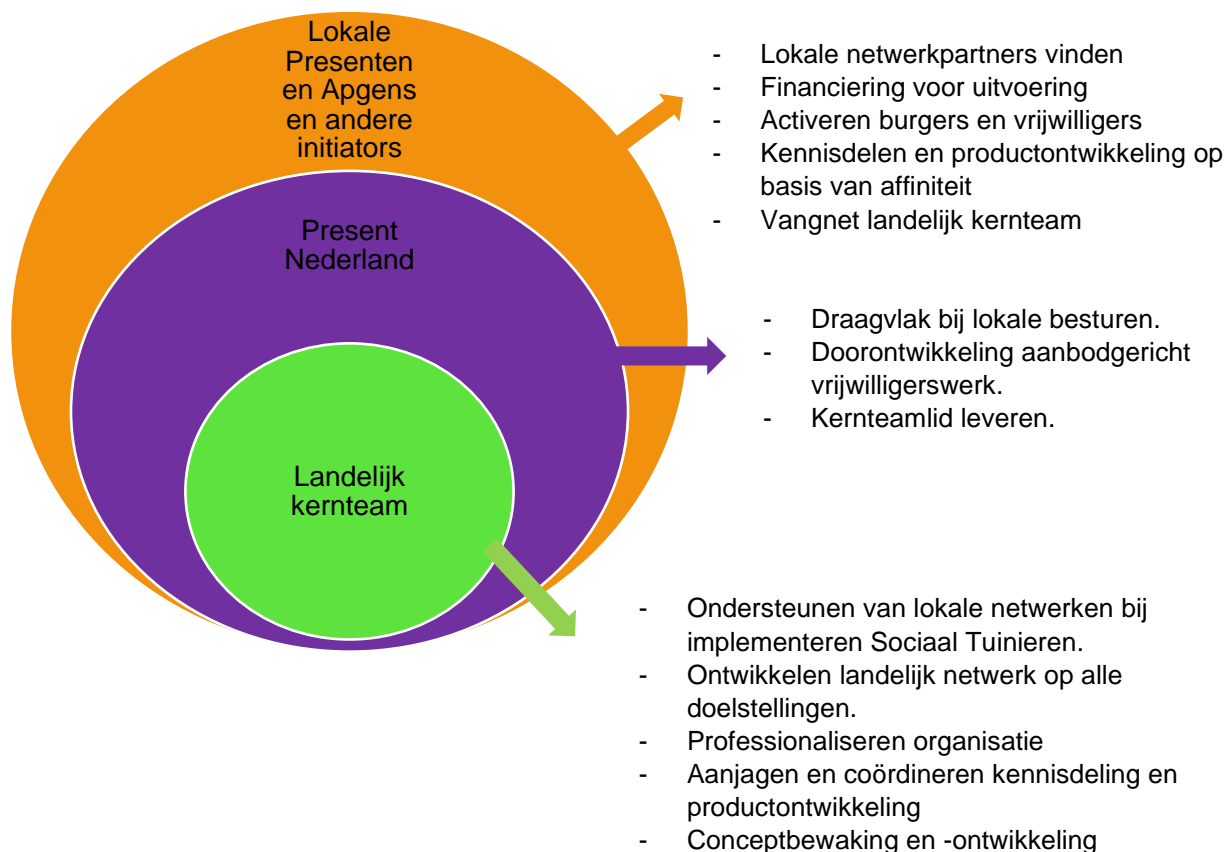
Lokale Presenten en Apgens en andere initiators

Present Nederland

Landelijk kernteam

- Lokale netwerkpartners vinden
- Financiering voor uitvoering
- Activeren burgers en vrijwilligers
- Kennisdelen en productontwikkeling op basis van affiniteit
- Vangnet landelijk kernteam

- Draagvlak bij lokale besturen.
- Doorontwikkeling aanbodgericht vrijwilligerswerk.
- Kernteamlid leveren.

- Ondersteunen van lokale netwerken bij implementeren Sociaal Tuinieren.
- Ontwikkelen landelijk netwerk op alle doelstellingen.
- Professionaliseren organisatie
- Aanjagen en coördineren kennisdeling en productontwikkeling
- Conceptbewaking en -ontwikkeling